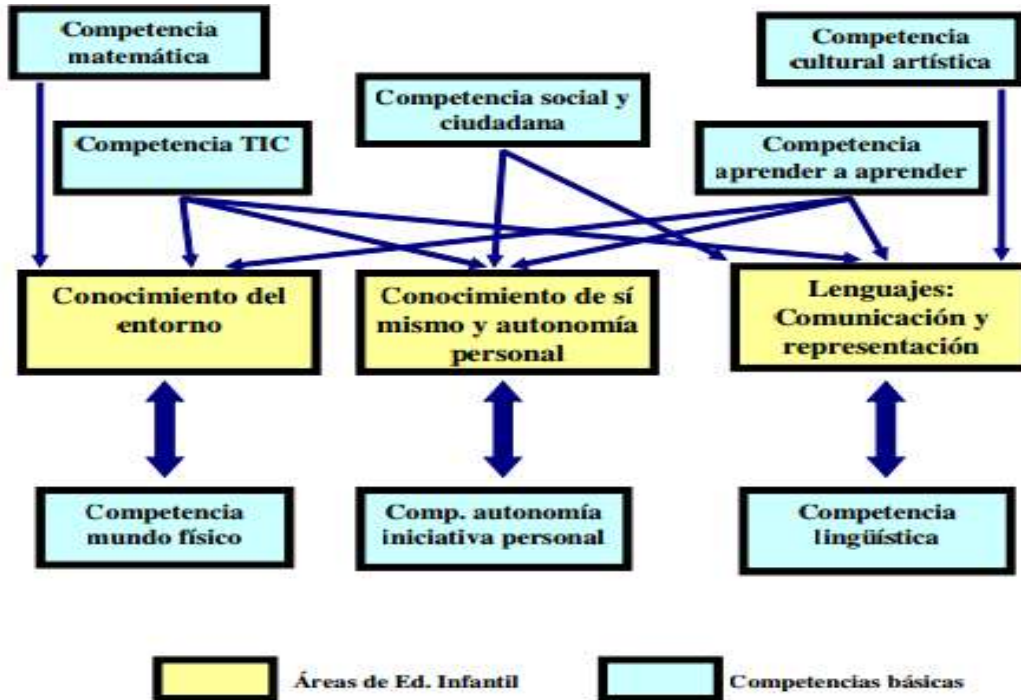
Competencia matemática

Competencia social y ciudadana

Competencia cultural artística

Competencia TIC

Competencia aprender a aprender

Conocimiento del entorno

Conocimiento de sí mismo y autonomía personal

Lenguajes: Comunicación y representación

Competencia mundo físico

Comp. autonomía iniciativa personal

Competencia lingüística

Áreas de Ed. Infantil

Competencias básicas